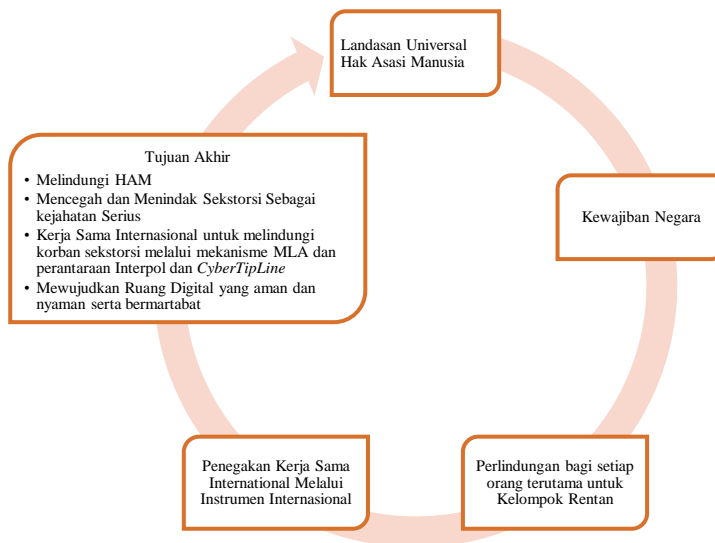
Landasan Universal Hak Asasi Manusia

Kewajiban Negara

Perlindungan bagi setiap orang terutama untuk Kelompok Rentan

Penegakan Kerja Sama International Melalui Instrumen Internasional

Tujuan Akhir

• Melindungi HAM
• Mencegah dan Menindak Sekstorsi Sebagai kejahatan Serius
• Kerja Sama Internasional untuk melindungi korban sekstorsi melalui mekanisme MLA dan perantaraan Interpol dan *CyberTipLine*
• Mewujudkan Ruang Digital yang aman dan nyaman serta bermartabat